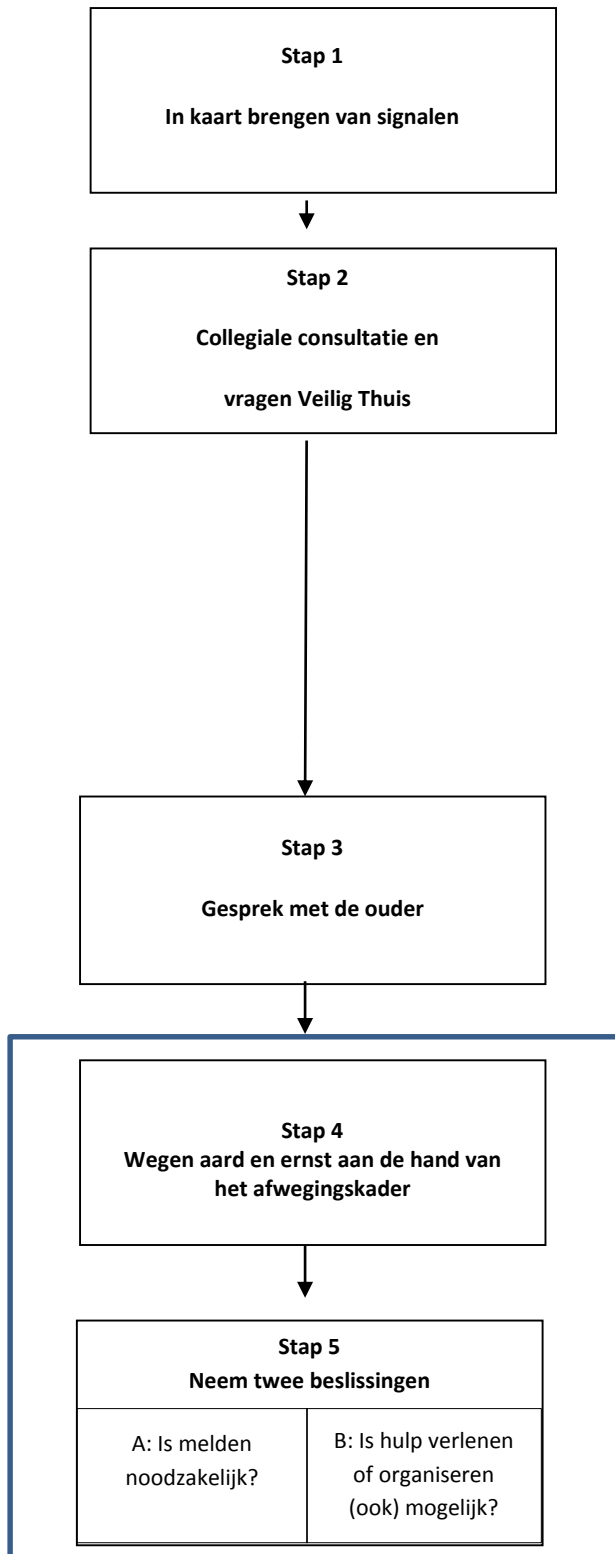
Stap 1

In kaart brengen van signalen

Stap 2

Collegiale consultatie en vragen Veilig Thuis

Stap 3

Gesprek met de ouder

Stap 4
Wegen aard en ernst aan de hand van het afwegingskader

Stap 5
Neem twee beslissingen

A: Is melden noodzakelijk?

B: Is hulp verlenen of organiseren (ook) mogelijk?